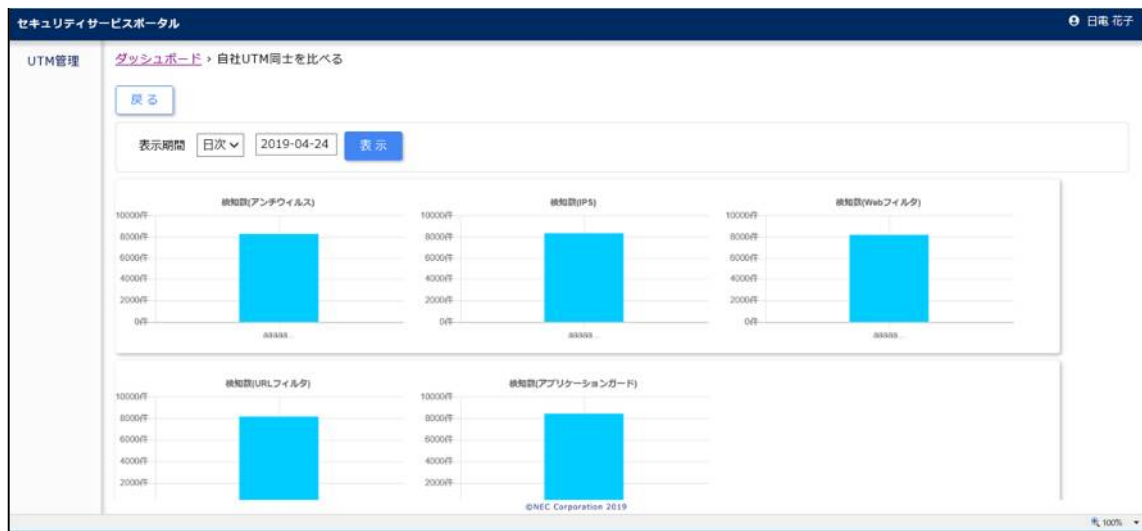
セキュリティサービスポータル

日電 花子

UTM管理

ダッシュボード › 自社UTM同士を比べる

戻る

表示期間 日次 2019-04-24 表示

検知数(アンチウィルス)
10000件
8000件
6000件
4000件
2000件
0件
aaaaa...

検知数(IPS)
10000件
8000件
6000件
4000件
2000件
0件
aaaaa...

検知数(Webフィルタ)
10000件
8000件
6000件
4000件
2000件
0件
aaaaa...

検知数(URLフィルタ)
10000件
8000件
6000件
4000件
2000件

検知数(アプリケーションガード)
10000件
8000件
6000件
4000件
2000件

©NEC Corporation 2019

100%